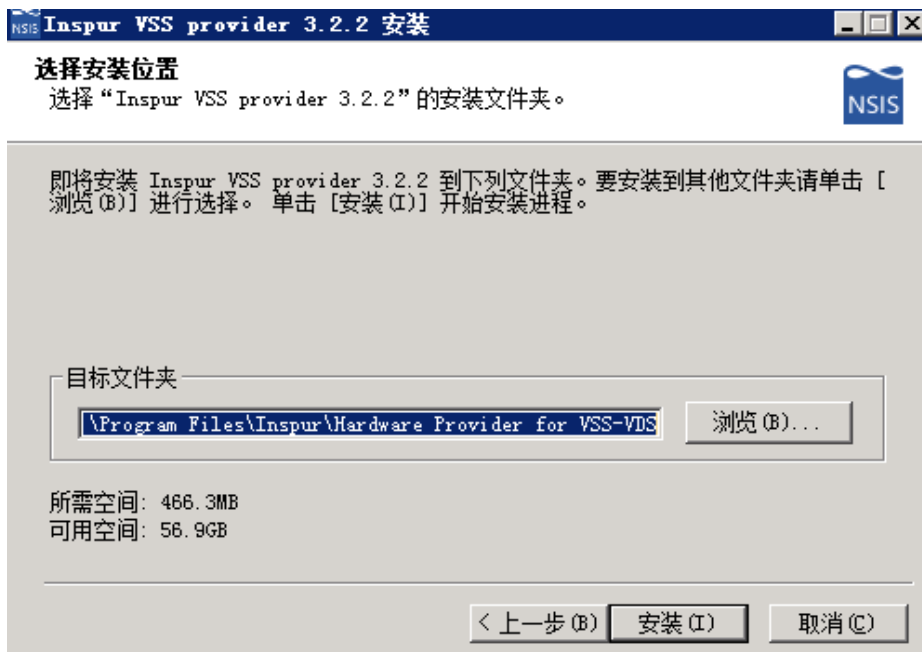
NSIS Inspur VSS provider 3.2.2 安装

选择安装位置
选择“Inspur VSS provider 3.2.2”的安装文件夹。

NSIS

即将安装 Inspur VSS provider 3.2.2 到下列文件夹。要安装到其他文件夹请单击 [浏览(B)] 进行选择。 单击 [安装(I)] 开始安装进程。

目标文件夹

\Program Files\Inspur\Hardware Provider for VSS-VDS

浏览(B)...

所需空间: 466.3MB
可用空间: 56.9GB

< 上一步(B)

安装(I)

取消(C)